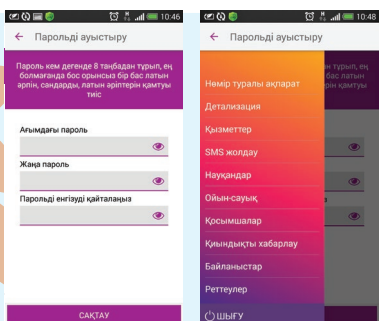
10:46

Парольді ауыстыру

Пароль кем дегенде 8 таңбадан тұрып, ең болмағанда бос орынсыз бір бас латын әріпін, сандарды, латын әріптерін қамтуы тиіс

Ағымдағы пароль

Жаңа пароль

Парольді енгізуді қайталаңыз

САҚТАУ

10:48

Парольді ауыстыру

Нөмір туралы ақпарат

Детализация

Қызметтер

SMS жолдау

Науқандар

Ойын-сауық

Қосымшалар

Қиындықты хабарлау

Байланыстар

Реттеулер

ШЫҒУ